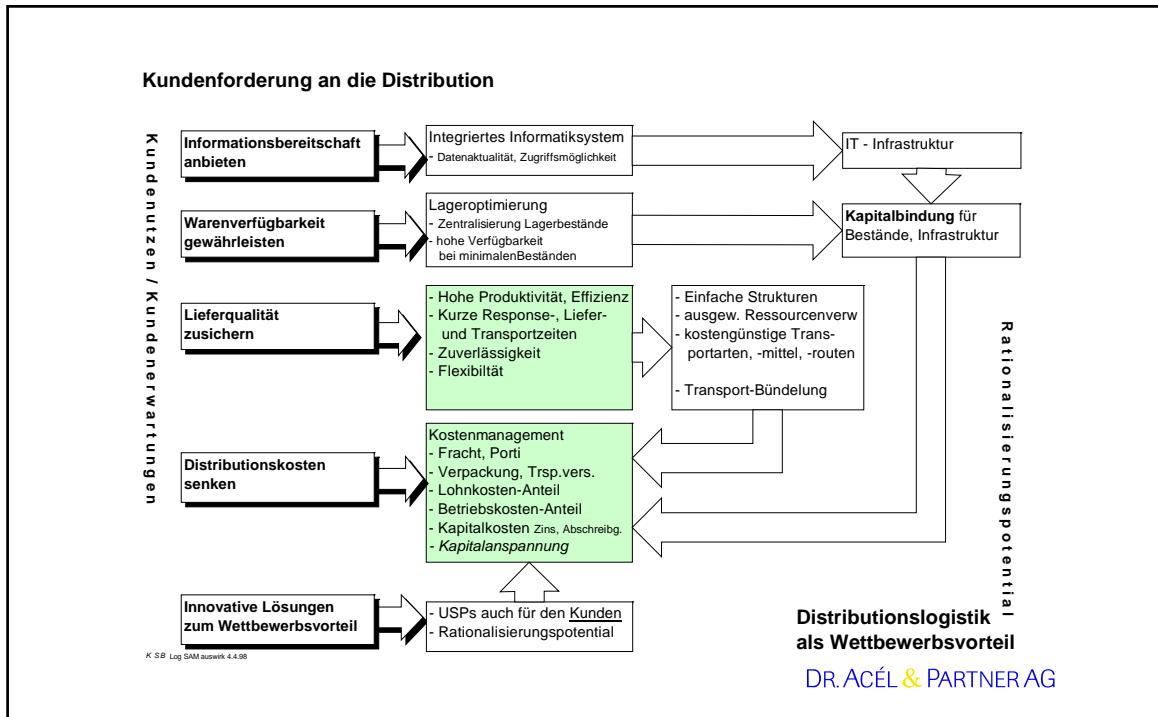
Kundenforderung an die Distribution

Kundennutzen / Kundenerwartungen

Informationsbereitschaft anbieten

Integriertes Informatiksystem
- Datenaktualität, Zugriffsmöglichkeit

IT - Infrastruktur

Warenverfügbarkeit gewährleisten

Lageroptimierung
- Zentralisierung Lagerbestände
- hohe Verfügbarkeit bei minimalenBeständen

Kapitalbindung für Bestände, Infrastruktur

Lieferqualität zusichern

- Hohe Produktivität, Effizienz
- Kurze Response-, Liefer- und Transportzeiten
- Zuverlässigkeit
- Flexibiltät

- Einfache Strukturen
- ausgew. Ressourcenverw
- kostengünstige Transportarten, -mittel, -routen

- Transport-Bündelung

Rationalisierungspotential

Distributionskosten senken

Kostenmanagement
- Fracht, Porti
- Verpackung, Trsp.vers.
- Lohnkosten-Anteil
- Betriebskosten-Anteil
- Kapitalkosten Zins, Abschreibg.
- Kapitalanspannung

Innovative Lösungen zum Wettbewerbsvorteil

- USPs auch für den Kunden
- Rationalisierungspotential

Distributionslogistik als Wettbewerbsvorteil

K SB Log SAM auswirk 4.4.98

DR. ACÉL & PARTNER AG